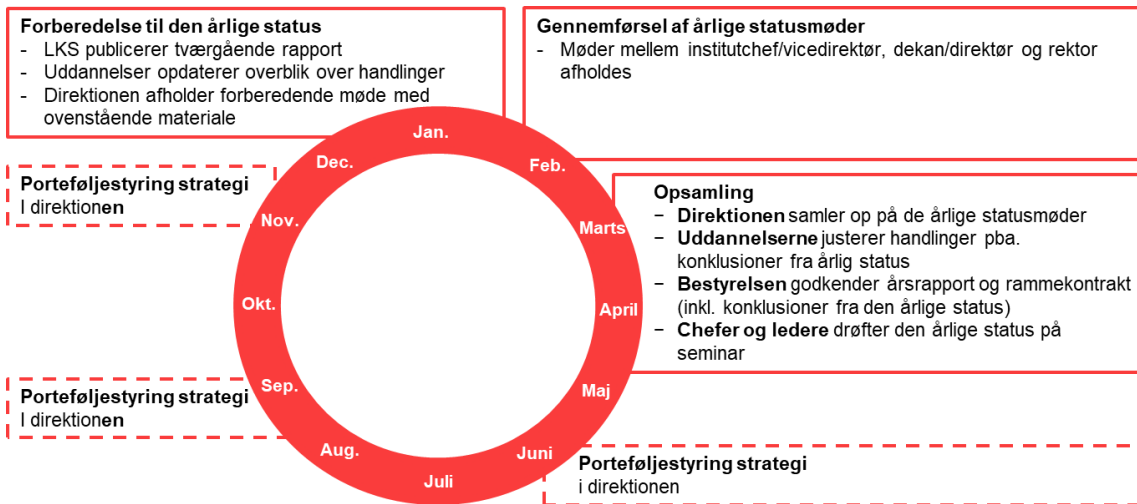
**Forberedelse til den årlige status**
- LKS publicerer tværgående rapport
- Uddannelser opdaterer overblik over handlinger
- Direktionen afholder forberedende møde med ovenstående materiale

**Gennemførsel af årlige statusmøder**
- Møder mellem institutchef/vicedirektør, dekan/direktør og rektor afholdes

Jan.

Feb.

Marts

April

Maj

Juni

Juli

Aug.

Sep.

Okt.

Nov.

Dec.

**Porteføljestyring strategi**
I direktion**en**

**Opsamling**
− **Direktionen** samler op på de årlige statusmøder
− **Uddannelserne** justerer handlinger pba. konklusioner fra årlig status
− **Bestyrelsen** godkender årsrapport og rammekontrakt (inkl. konklusioner fra den årlige status)
− **Chefer og ledere** drøfter den årlige status på seminar

**Porteføljestyring strategi**
I direktion**en**

**Porteføljestyring strategi**
i direktionen